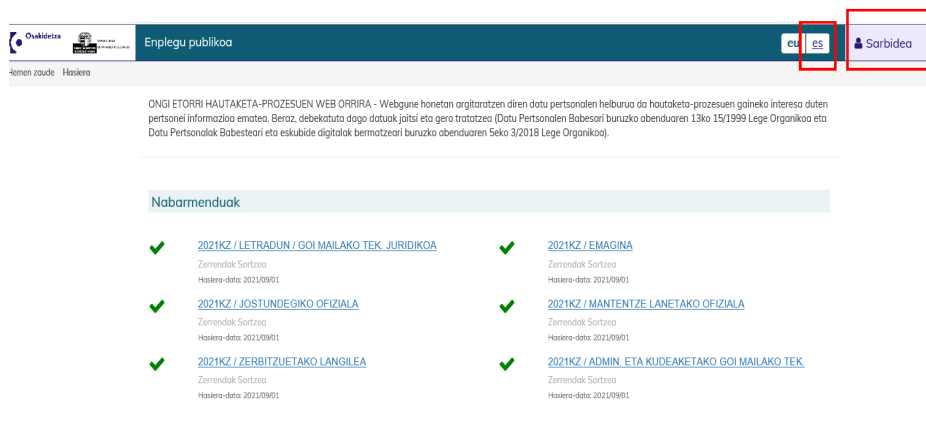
Osakidetza

Enplegu publikoa

eu es

Sarbidea

Hemen zaude Hasiera

ONGI ETORRI HAUTAKETA-PROZESUEN WEB ORRIRA - Webgune honetan argitaratzen diren datu pertsonalen helburua da hautaketa-prozesuen gaineko interesa duten pertsonei informazioa ematea. Beraz, debekatuta dago datuak jaitsi eta gero tratatzea (Datu Pertsonalen Babesari buruzko abenduaren 13ko 15/1999 Lege Organikoa eta Datu Pertsonalak Babesteari eta eskubide digitalak bermatzeari buruzko abenduaren 5eko 3/2018 Lege Organikoa).

Nabarmenduak

2021KZ / LETRADUN / GOI MAILAKO TEK. JURIDIKOA
Zerrendak Sortzea
Hasiera-data: 2021/09/01

2021KZ / EMAGINA
Zerrendak Sortzea
Hasiera-data: 2021/09/01

2021KZ / JOSTUNDEGIKO OFIZIALA
Zerrendak Sortzea
Hasiera-data: 2021/09/01

2021KZ / MANTENTZE LANETAKO OFIZIALA
Zerrendak Sortzea
Hasiera-data: 2021/09/01

2021KZ / ZERBITZUETAKO LANGILEA
Zerrendak Sortzea
Hasiera-data: 2021/09/01

2021KZ / ADMIN. ETA KUDEAKETAKO GOI MAILAKO TEK.
Zerrendak Sortzea
Hasiera-data: 2021/09/01